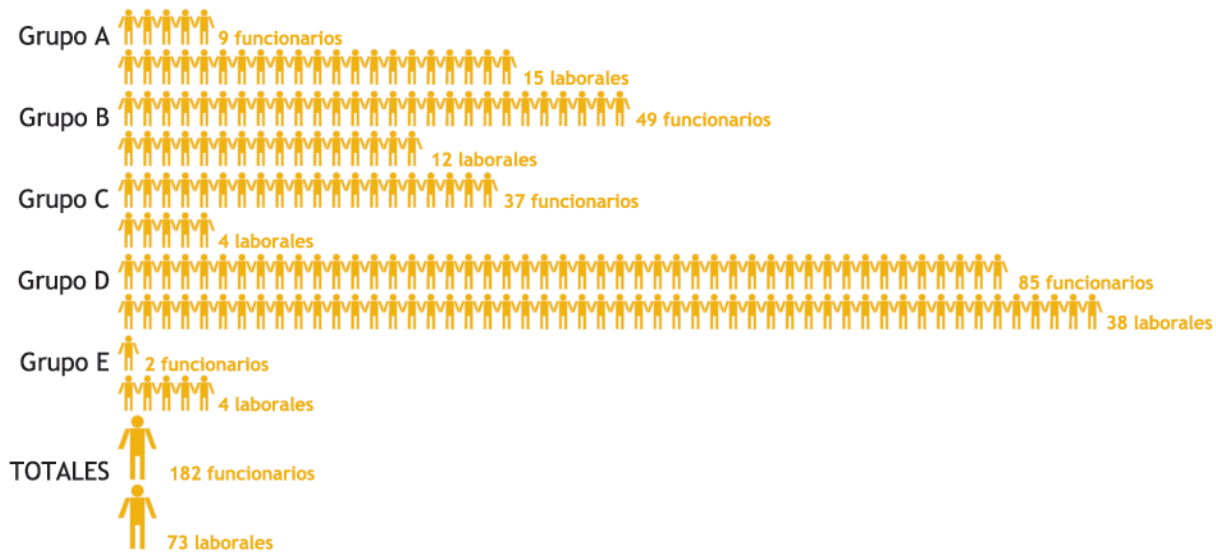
Grupo A
9 funcionarios
15 laborales
Grupo B
49 funcionarios
12 laborales
Grupo C
37 funcionarios
4 laborales
Grupo D
85 funcionarios
38 laborales
Grupo E
2 funcionarios
4 laborales
TOTALES
182 funcionarios
73 laborales